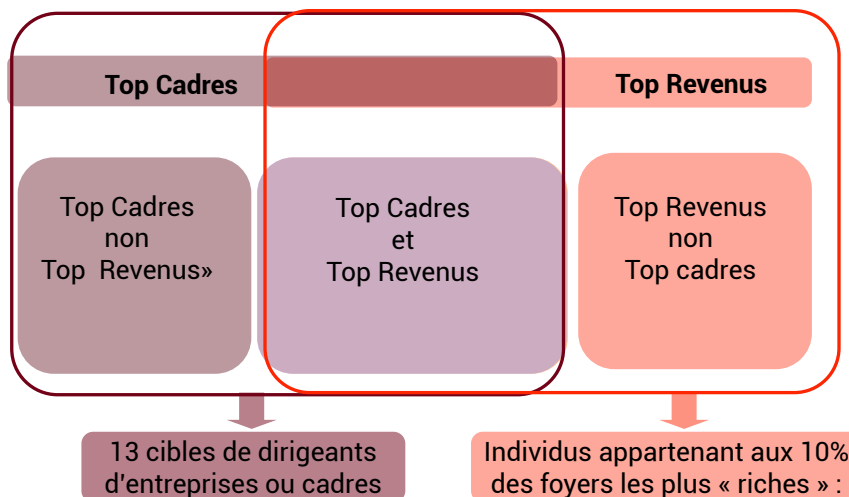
Top Cadres

Top Revenus

Top Cadres non Top Revenus»

Top Cadres et Top Revenus

Top Revenus non Top cadres

13 cibles de dirigeants d'entreprises ou cadres

Individus appartenant aux 10% des foyers les plus « riches » :